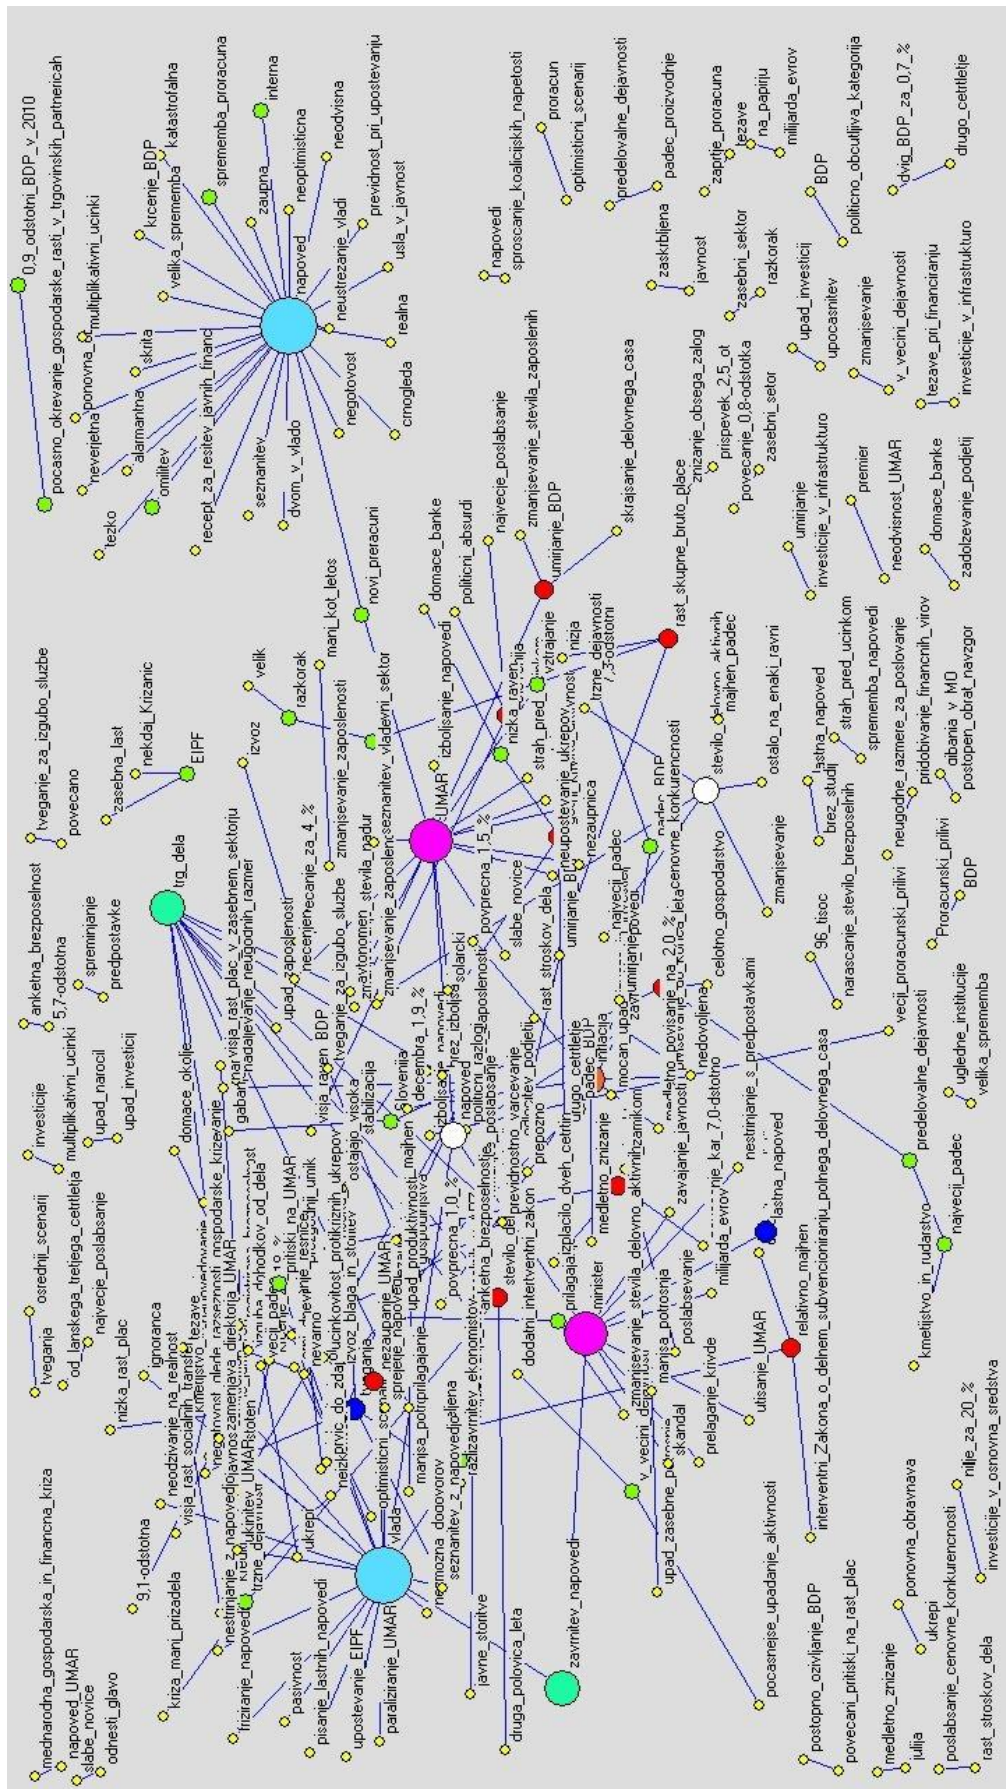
0,9_odstotni_BDP_v_2010
pocasno_okrevanje_gospodarske_rasti_v_trgovinskih_partnericah
multiplikativni_ucinki
ponovna
neverjetna
skrita
alarmantna
omilitev
tezko
recept_za_resitev_javnih_financ
seznanitev
dvom_v_vlado
negotovost
crnogleda
realna
usla_v_javnost
previdnost_pri_upostevanju
neustrezanje_vladi
napoved
neodvisna
neoptimisticna
zaupna
interna
katastrofalna
sprememba_proracuna
velika_sprememba
krcenje_BDP
napovedi
sproscanje_koalicijskih_napetosti
proracun
optimisticni_scenarij
predelovalne_dejavnosti
padec_proizvodnje
zaskrbljena
javnost
zaprtje_proracuna
tezave
na_papirju
milijarda_evrov
zasebni_sektor
razkorak
BDP
politicno_obcutljiva_kategorija
dvig_BDP_za_0,7_%
drugo_cetrtletje
upad_investicij
upocasnitev
zmanjsevanje
v_vecini_dejavnosti
tezave_pri_financiranju
investicije_v_infrastrukturo
najvecje_poslabsanje
zmanjsevanje_stevila_zaposlenih
umirjanje_BDP
skrajsanje_delovnega_casa
znizanje_obsega_zalog
prispevek_2,5_ot
povecanje_0,8-odstotka
zasebni_setor
umirjanje
investicije_v_infrastrukturo
premier
neodvisnost_UMAR
domace_banke
zadolzevanje_podjetij
novi_preracuni
manj_kot_letos
domace_banke
politicni_absurdi
rast_skupne_bruto_place
trzne_dejavnosti
7,3-odstotni
nizja
vztrajanje
nizka_raven
strah_pred
izboljsanje_napovedi
velik
razkorak
izvoz
seznanitev_vladevni_sektor
zmanjsevanje_zaposlenosti
UMAR
tveganje_za_izgubo_sluzbe
povecano
zasebna_last
nekdaj_Krizanic
EIPF
anketna_brezposelnost
5,7-odstotna
spreminjanje
predpostavke
trg_dela
investicije
multiplikativni_ucinki
upad_narocil
upad_investicij
osrednji_scenarij
tveganja
od_lanskega_tretjega_cetrtletja
najvecje_poslabsanje
nizka_rast_plac
ignoranca
neodzivanje_na_realnost
visja_rast_socialnih_transferjev
9,1-odstotna
kriza_manj_prizadela
mednarodna_gospodarska_in_financna_kriza
napoved_UMAR
slabe_novice
odnesti_glavo
domace_okolje
visja_rast_plac_v_zasebnem_sektorju
nadaljevanje_neugodnih_razmer
upad_zaposlenosti
necejenecanje_za_4_%
visja_raven_BDP
tveganje_za_izgubo_sluzbe
zmanjsevanje_zaposlenih
stabilizacija
Slovenija
decembra_1,9_%
brez_izboljsanja
napoved
politicni_razlogi
povprecna_1,5_%
slabe_novice
rast_stroskov_dela
umirjanje_BDP
nezaupnica
najvecji_padec
cenovne_konkurencnosti
stevilo_delovno_aktivnih
majhen_padec
ostalo_na_enaki_ravni
celotno_gospodarstvo
zmanjsevanje
96_tisoc
narascanje_stevilo_brezposelnih
brez_studij
lastna_napoved
strah_pred_ucinkom
sprememba_napovedi
neugodne_razmere_za_poslovanje
pridobivanje_financnih_virov
glbanje_v_MO
postopen_obrat_navzgor
Proracunski_prilivi
BDP
vecji_proracunski_prilivi
ugledne_institucije
velika_sprememba
predelovalne_dejavnosti
najvecji_padec
kmetijstvo_in_rudarstvo
nestrinjanje_s_predpostavkami
nedovoljena
interventni_Zakona_o_delnem_subvencioniranju_polnega_delovnega_casa
relativno_majhen
lastna_napoved
milijarda_evrov
utisanje_UMAR
medletno_znizanje
mocan_upad
zavajanje_javnosti
prepozno
drugo_cetrtletje
padec_BDP
inflacija
dvakratno_povisanje_na_2,0_%
izplacilo_dveh_cetrtin
previdnostno_varcevanje
anketna_brezposelnost
stevilo_del
interventni_zakon
dodatni
prilagajanje
minister
zmanjsevanje_stevila_delovno_aktivnih
manjsa_potrosnja
poslabsevanje
prelaganje_krivde
skandal
v_vecini_dejavnosti
upad_zasebne_potrosnje
pocasnejse_upadanje_aktivnosti
postopno_ozivljanje_BDP
povecani_pritiski_na_rast_plac
medletno_znizanje
julija
ponovna_obravnava
ukrepi
poslabsanje_cenovne_konkurencnosti
nizje_za_20_%
investicije_v_osnovna_sredstva
rast_stroskov_dela
zavrnitev_napovedi
druga_polovica_leta
javne_storitve
nemozna_dogovorov
seznanitev_z_napovedjo
razlika
paraliziranje_UMAR
upostevanje_EIPF
pisanje_lastnih_napovedi
pasivnost
frizirane_napovedi
nestrinjanje_z_napovedjo
trzne_dejavnosti
vlada
optimisticni_scenarij
neizprosnost
ukrepi
nevarno
izvoz_blaga_in_storitev
upad_produktivnosti
majhen
nezaupanje_UMAR
spreminjanje_napovedi
manjsa_prilagajanje
gospodarstvo
povprecna_1,0_%
vecji_padec
pritiski_na_UMAR
pregledni_umik
ostajajo_visoka
tezave
gabar